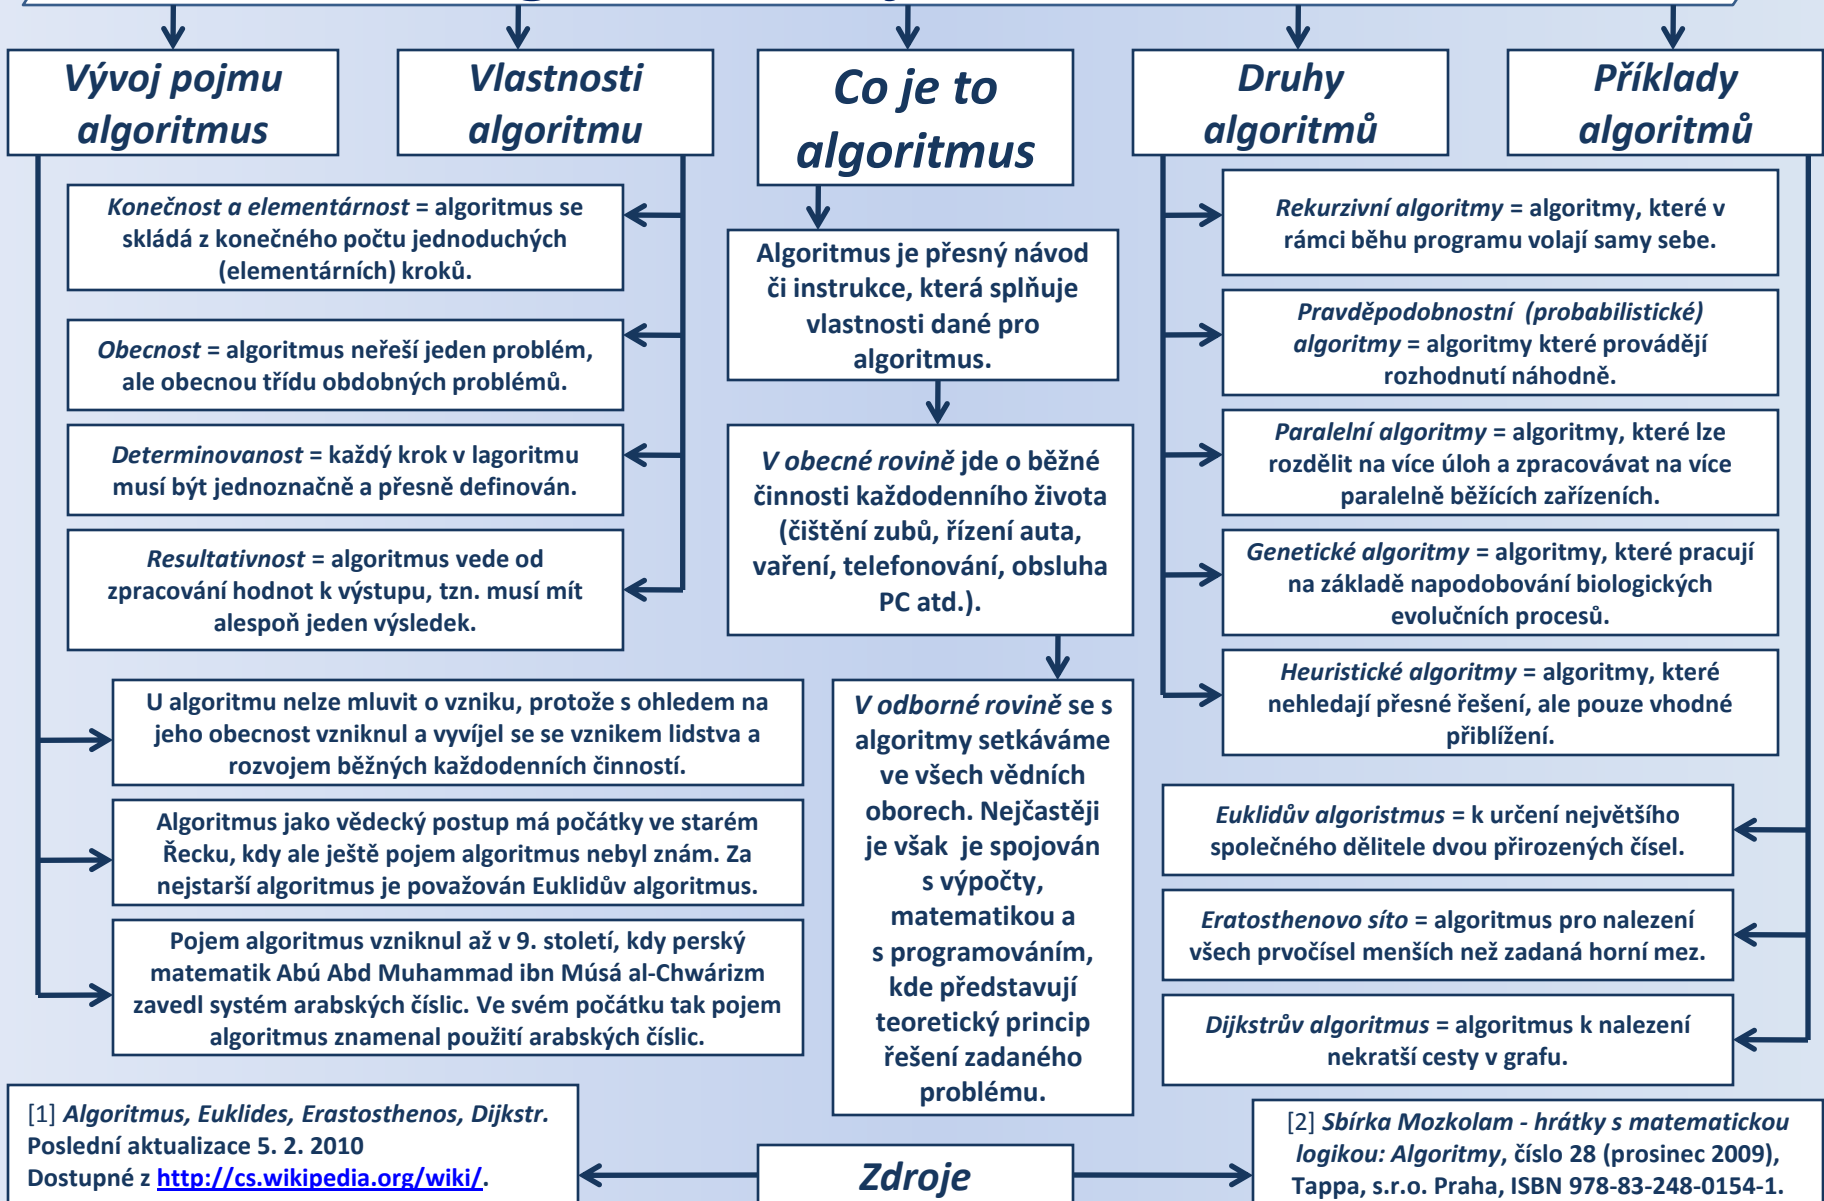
Vývoj pojmu algoritmus

Vlastnosti algoritmu

Co je to algoritmus

Druhy algoritmů

Příklady algoritmů

Konečnost a elementárnost = algoritmus se skládá z konečného počtu jednoduchých (elementárních) kroků.

Obecnost = algoritmus neřeší jeden problém, ale obecnou třídu obdobných problémů.

Determinovanost = každý krok v lagoritmu musí být jednoznačně a přesně definován.

Resultativnost = algoritmus vede od zpracování hodnot k výstupu, tzn. musí mít alespoň jeden výsledek.

Algoritmus je přesný návod či instrukce, která splňuje vlastnosti dané pro algoritmus.

V obecné rovině jde o běžné činnosti každodenního života (čištění zubů, řízení auta, vaření, telefonování, obsluha PC atd.).

V odborné rovině se s algoritmy setkáváme ve všech vědních oborech. Nejčastěji je však je spojován s výpočty, matematikou a s programováním, kde představují teoretický princip řešení zadaného problému.

Rekurzivní algoritmy = algoritmy, které v rámci běhu programu volají samy sebe.

Pravděpodobnostní (probabilistické) algoritmy = algoritmy které provádějí rozhodnutí náhodně.

Paralelní algoritmy = algoritmy, které lze rozdělit na více úloh a zpracovávat na více paralelně běžících zařízeních.

Genetické algoritmy = algoritmy, které pracují na základě napodobování biologických evolučních procesů.

Heuristické algoritmy = algoritmy, které nehledají přesné řešení, ale pouze vhodné přiblížení.

U algoritmu nelze mluvit o vzniku, protože s ohledem na jeho obecnost vzniknul a vyvíjel se se vznikem lidstva a rozvojem běžných každodenních činností.

Algoritmus jako vědecký postup má počátky ve starém Řecku, kdy ale ještě pojem algoritmus nebyl znám. Za nejstarší algoritmus je považován Euklidův algoritmus.

Pojem algoritmus vzniknul až v 9. století, kdy perský matematik Abú Abd Muhammad ibn Músá al-Chwárizm zavedl systém arabských číslic. Ve svém počátku tak pojem algoritmus znamenal použití arabských číslic.

Euklidův algoristmus = k určení největšího společného dělitele dvou přirozených čísel.

Eratosthenovo síto = algoritmus pro nalezení všech prvočísel menších než zadaná horní mez.

Dijkstrův algoritmus = algoritmus k nalezení nekratší cesty v grafu.

[1] Algoritmus, Euklides, Erastosthenos, Dijkstr. Poslední aktualizace 5. 2. 2010 Dostupné z http://cs.wikipedia.org/wiki/.

Zdroje

[2] Sbírka Mozkolam - hrátky s matematickou logikou: Algoritmy, číslo 28 (prosinec 2009), Tappa, s.r.o. Praha, ISBN 978-83-248-0154-1.